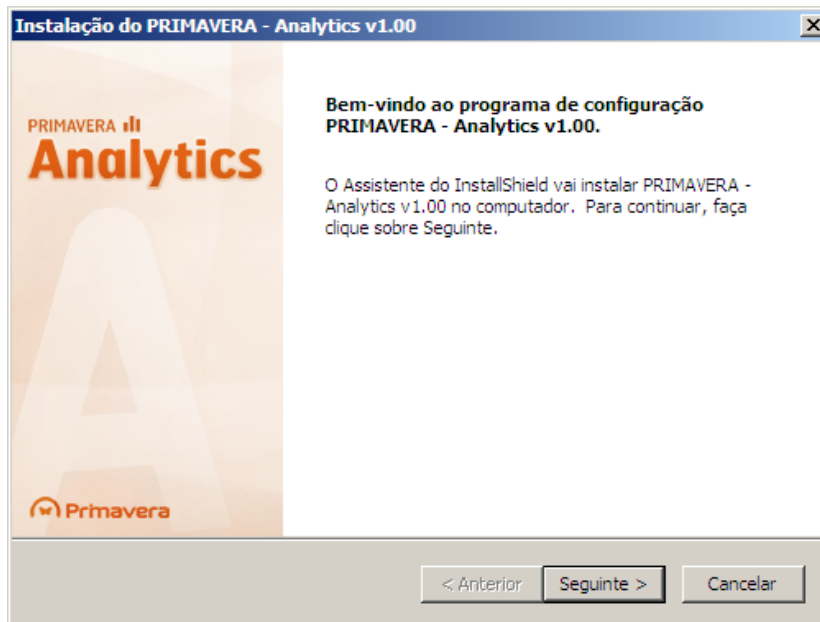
Instalação do PRIMAVERA - Analytics v1.00

X

PRIMAVERA

Analytics

Primavera

Bem-vindo ao programa de configuração PRIMAVERA - Analytics v1.00.

O Assistente do InstallShield vai instalar PRIMAVERA - Analytics v1.00 no computador. Para continuar, faça clique sobre Seguinte.

< Anterior

Seguinte >

Cancelar